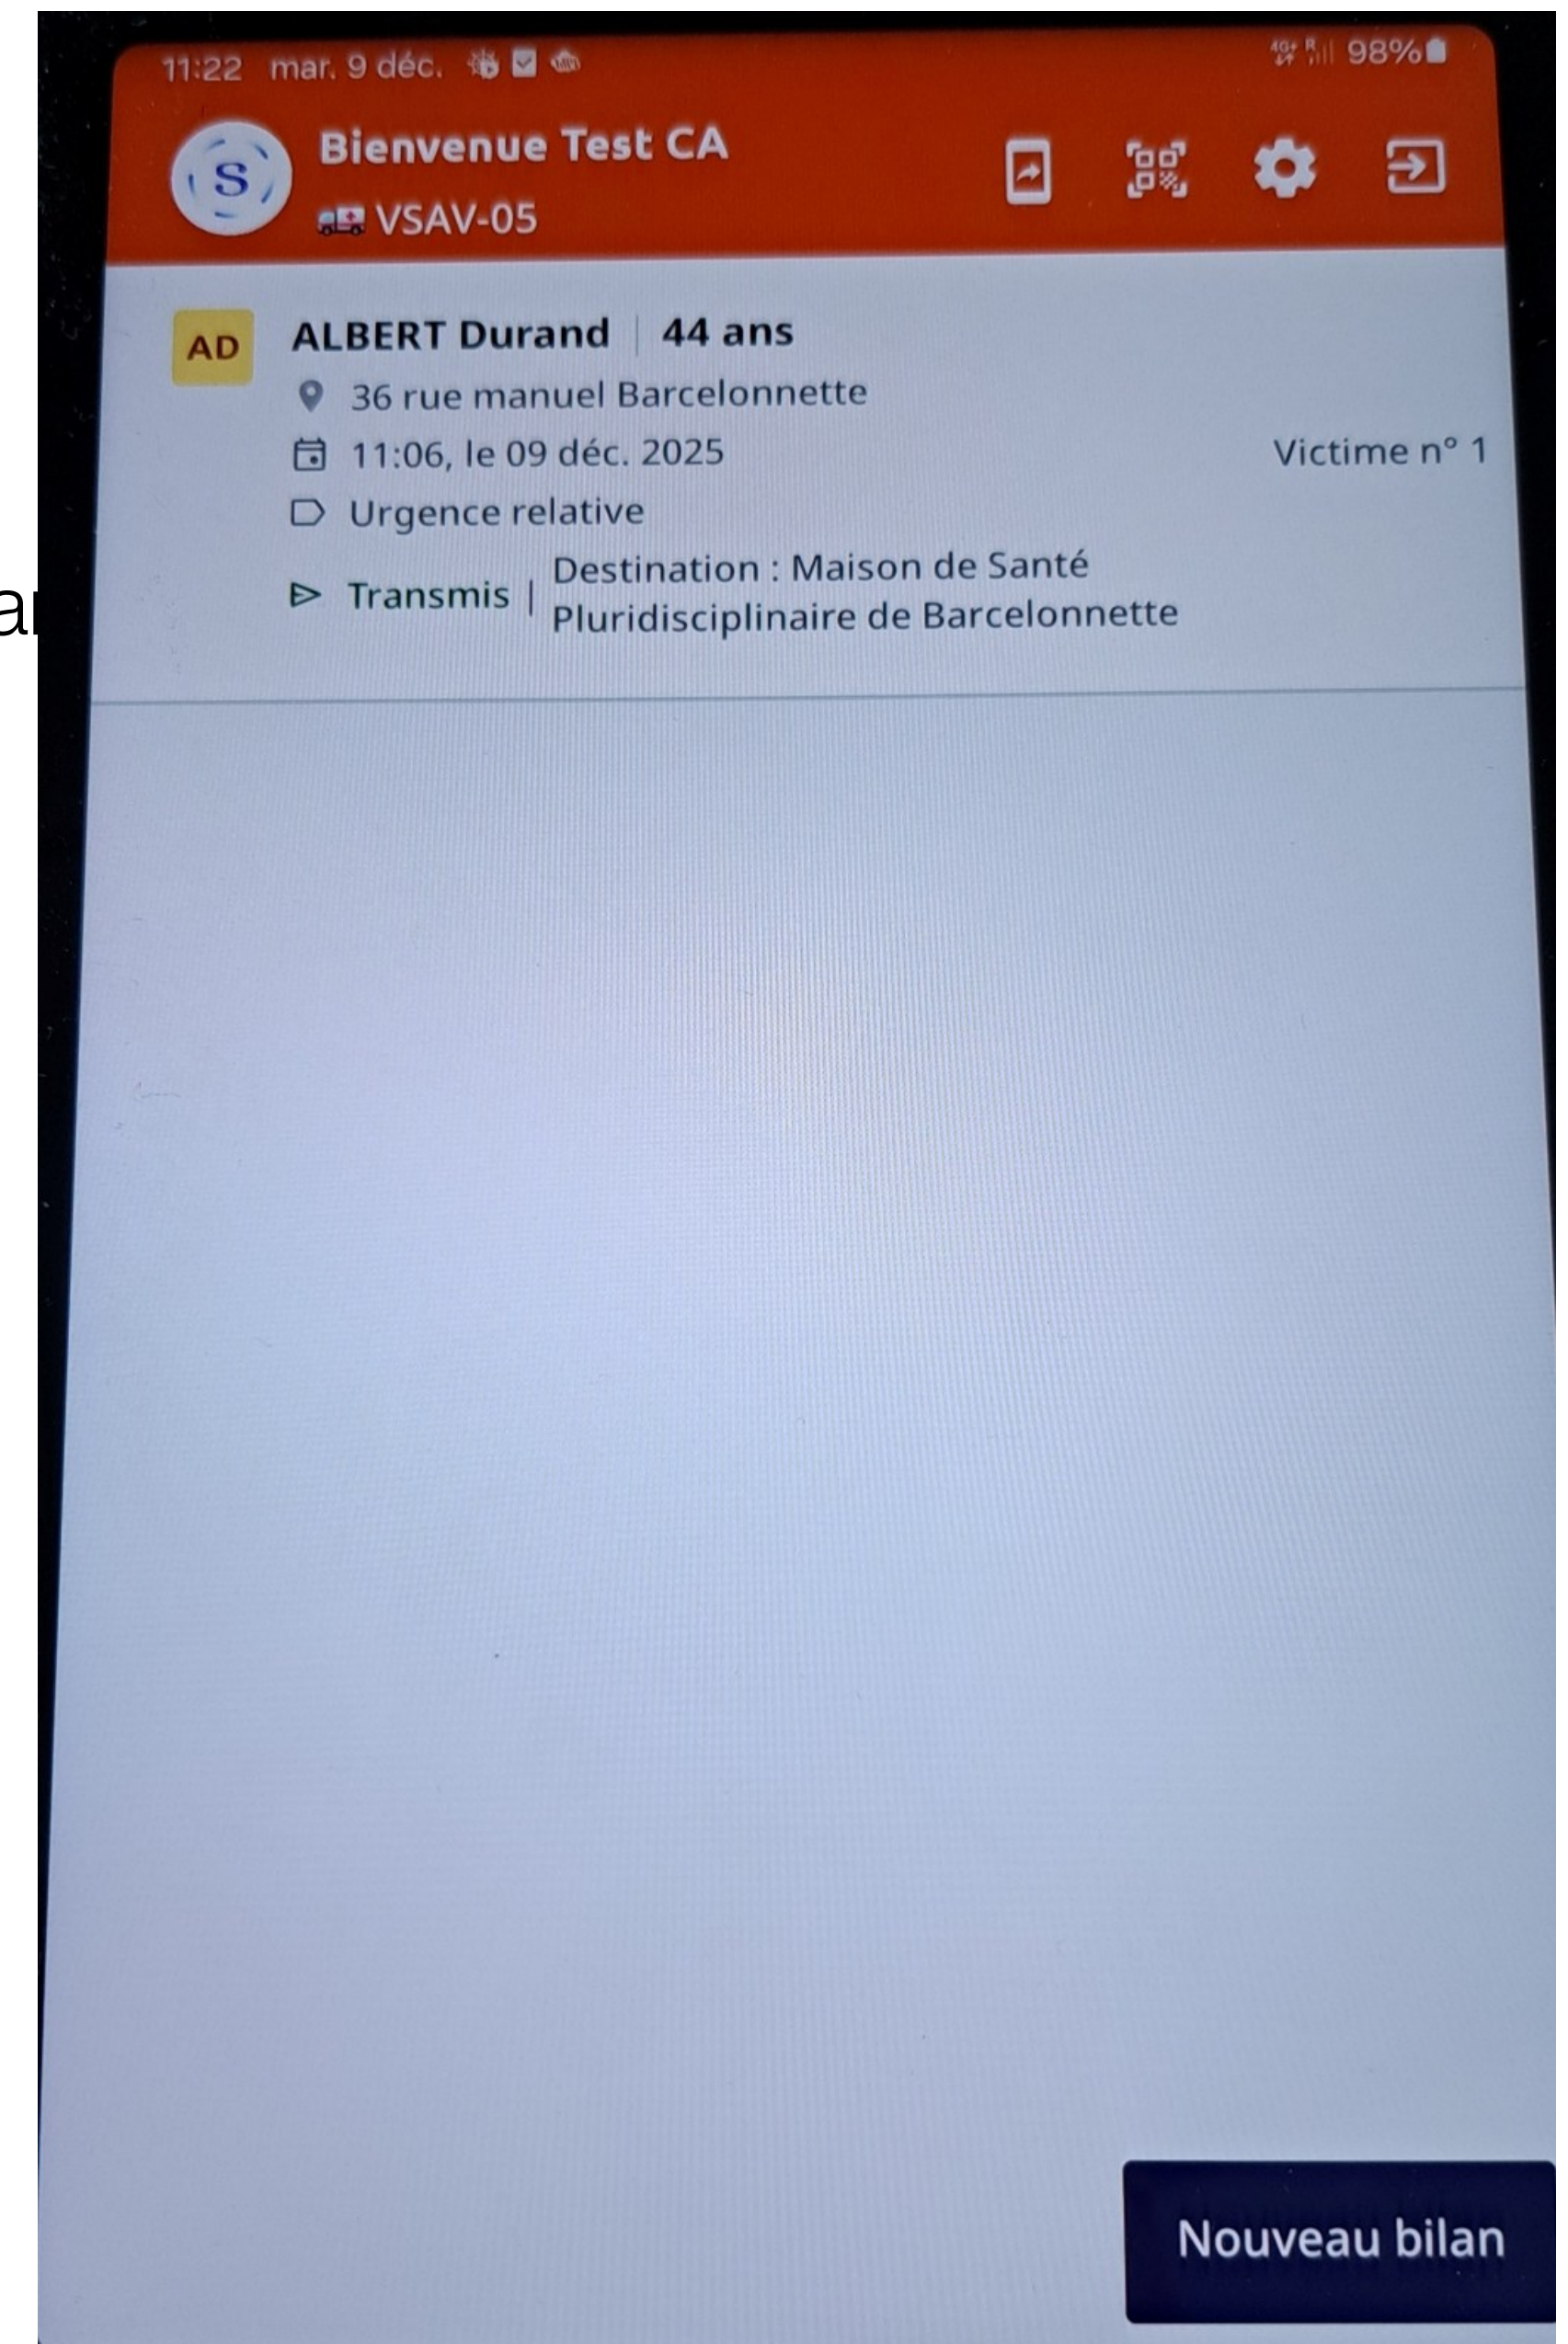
11:22 mar. 9 déc.

98%

S

Bienvenue Test CA

VSAV-05

AD

ALBERT Durand | 44 ans

36 rue manuel Barcelonnette

11:06, le 09 déc. 2025

Victime n° 1

Urgence relative

Transmis | Destination : Maison de Santé Pluridisciplinaire de Barcelonnette

Nouveau bilan